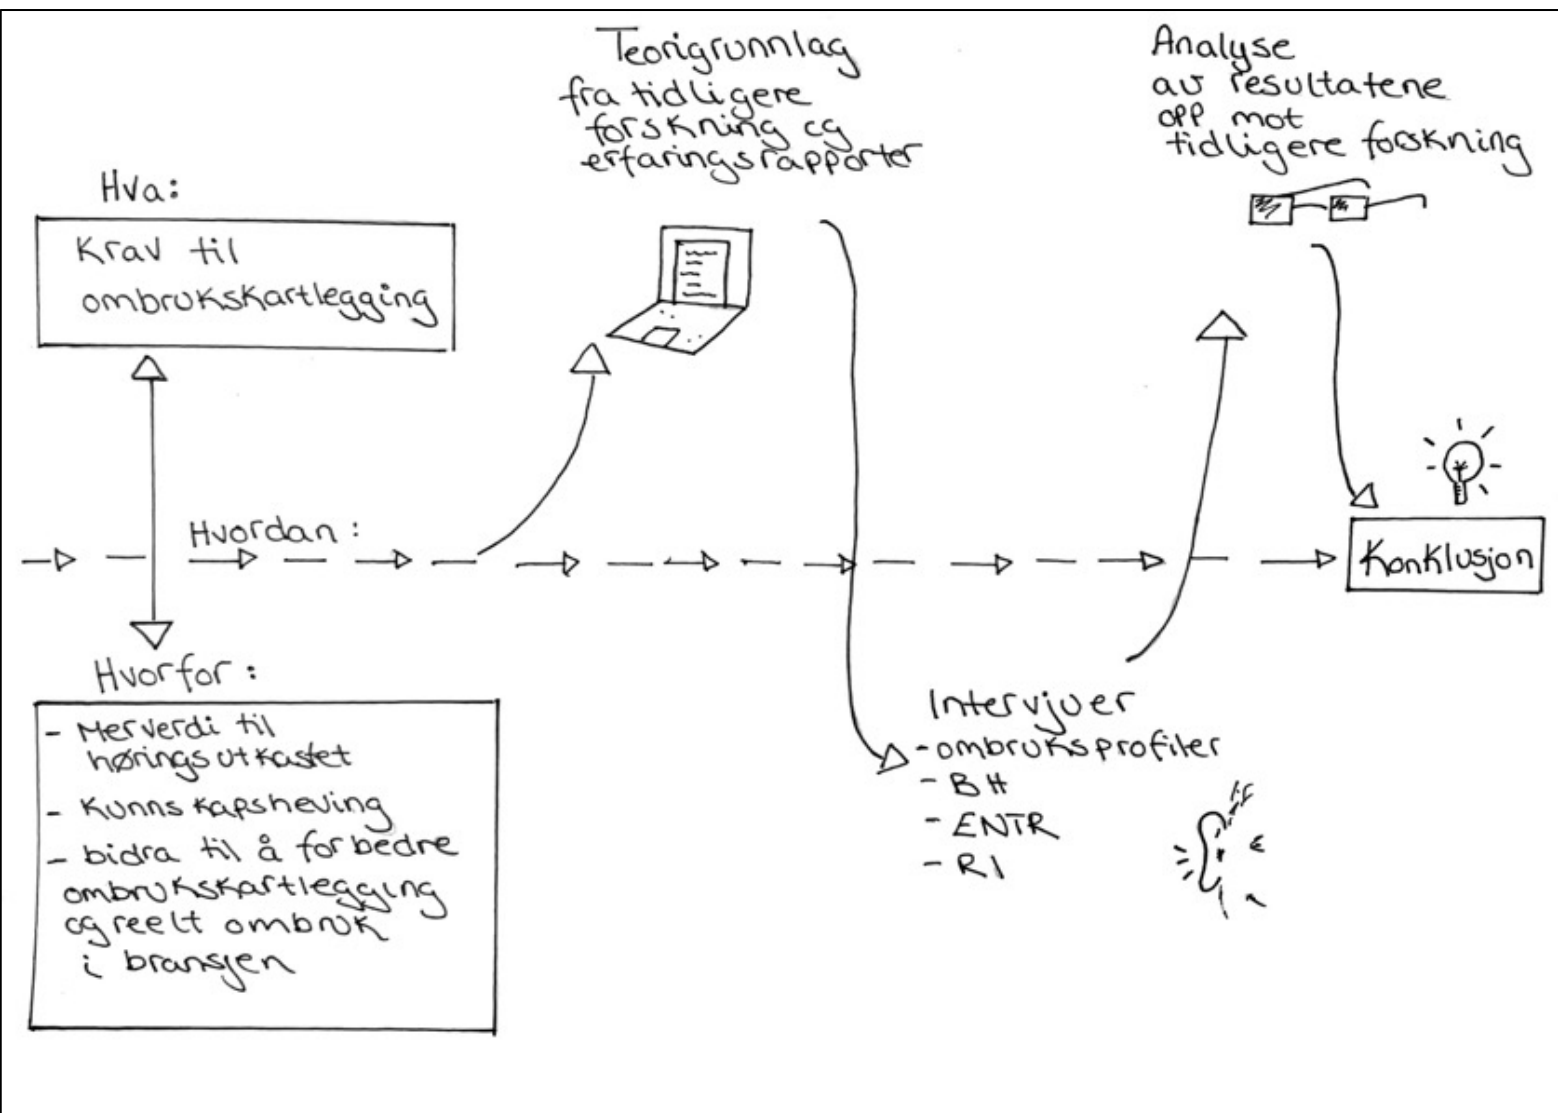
Teorigrunnlag fra tidligere forskning cg erfaringsrapporter

Analyse av resultatene opp mot tidligere forskning

Hva:

Krav til ombrukskartlegging

Hvordan:

Konklusjon

Hvorfor:

- Merverdi til høringsutkastet
- Kunnskapsheving
- bidra til å forbedre ombrukskartlegging cg reelt ombruk i bransjen

Intervjuer
- ombruksprofiler
- BH
- ENTR
- RI